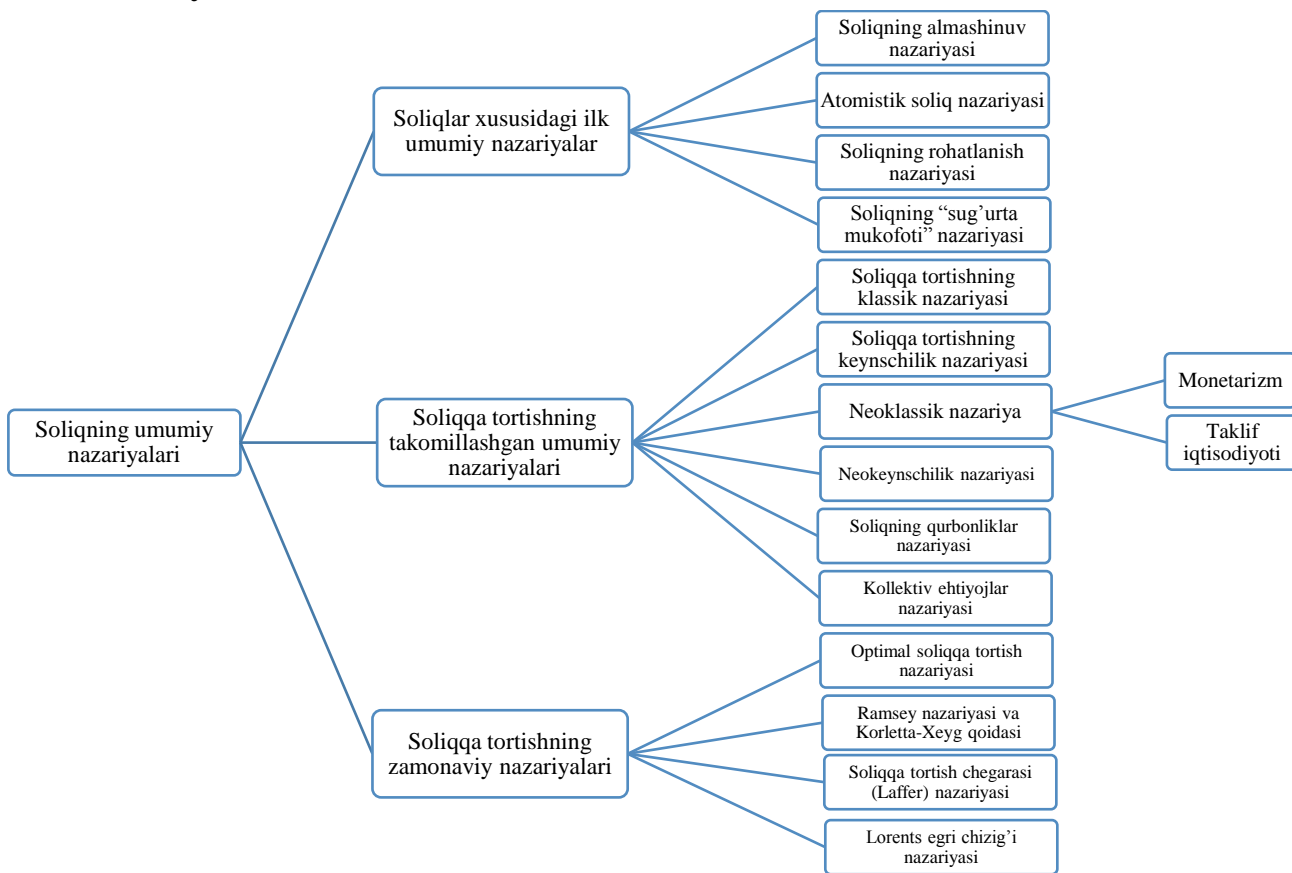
Soliqning umumiy nazariyalari

Soliqlar xususidagi ilk umumiy nazariyalar

Soliqning almashinuv nazariyasi

Atomistik soliq nazariyasi

Soliqning rohatlanish nazariyasi

Soliqning "sug'urta mukofoti" nazariyasi

Soliqqa tortishning takomillashgan umumiy nazariyalari

Soliqqa tortishning klassik nazariyasi

Soliqqa tortishning keynschilik nazariyasi

Neoklassik nazariya

Monetarizm

Taklif iqtisodiyoti

Neokeynschilik nazariyasi

Soliqning qurbonliklar nazariyasi

Kollektiv ehtiyojlar nazariyasi

Soliqqa tortishning zamonaviy nazariyalari

Optimal soliqqa tortish nazariyasi

Ramsey nazariyasi va Korletta-Xeyg qoidasi

Soliqqa tortish chegarasi (Laffer) nazariyasi

Lorents egri chizig'i nazariyasi